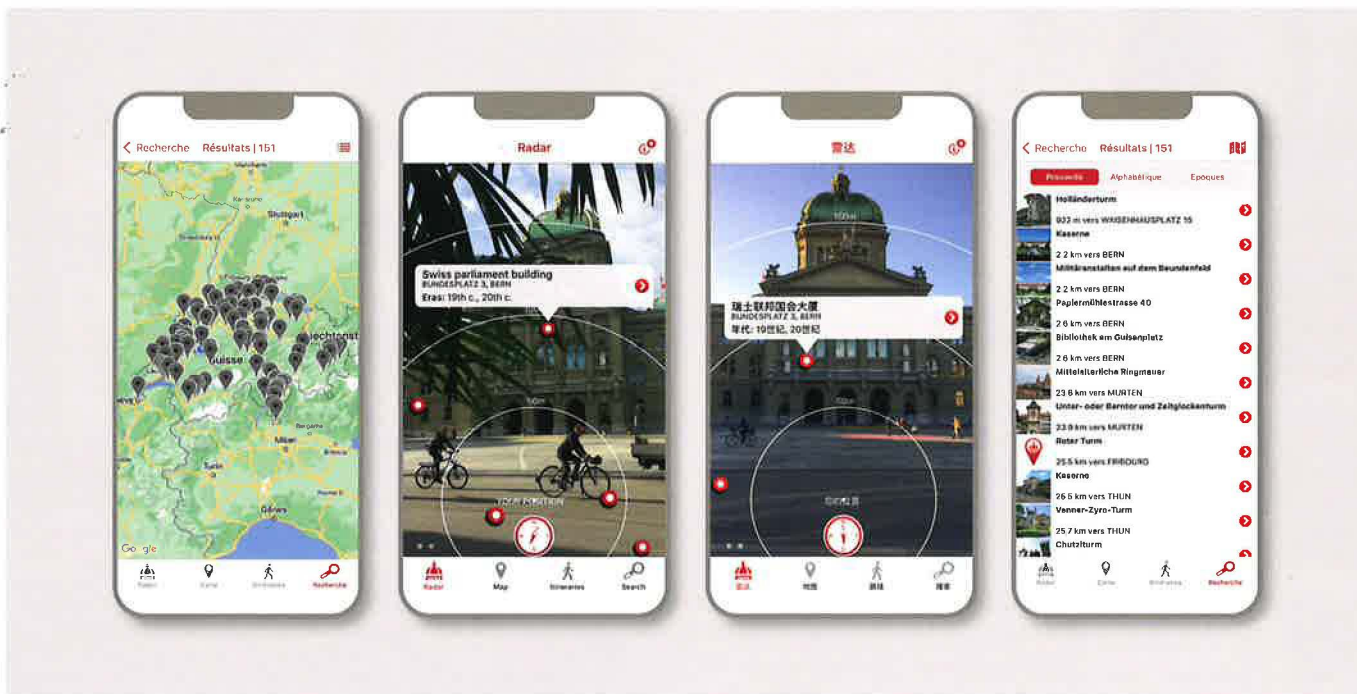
< Recherche Résultats | 151

Stuttgart
Liechtenst
Suisse
Milan
Turin
Gênes
Google

Radar
Carte
Itinéraires
Recherche

Radar

Swiss parliament building
BUNDESPLATZ 3, BERN
Eras: 19th c., 20th c.

100m

Radar
Map
Itineraries
Search

雷达

瑞士联邦国会大厦
BUNDESPLATZ 3, BERN
年代: 19世纪, 20世纪

100m

雷达
地图
路线
搜索

< Recherche Résultats | 151

Proximité
Alphabétique
Epoques

Holländerturm
932 m vers WAISENHAUSPLATZ 16
Kaserne
2.2 km vers BERN
Militäranstalten auf dem Beundenfeld
2.2 km vers BERN
Papiermühlestrasse 40
2.6 km vers BERN
Bibliothek am Guisanplatz
2.6 km vers BERN
Mittelalterliche Ringmauer
23.8 km vers MURTEN
Unter- oder Berntor und Zeitglockenturm
23.9 km vers MURTEN
Roter Turm
25.5 km vers FRIBOURG
Kaserne
26.5 km vers THUN
Venner-Zyro-Turm
25.7 km vers THUN
Chutzlturm

Radar
Carte
Itinéraires
Recherche